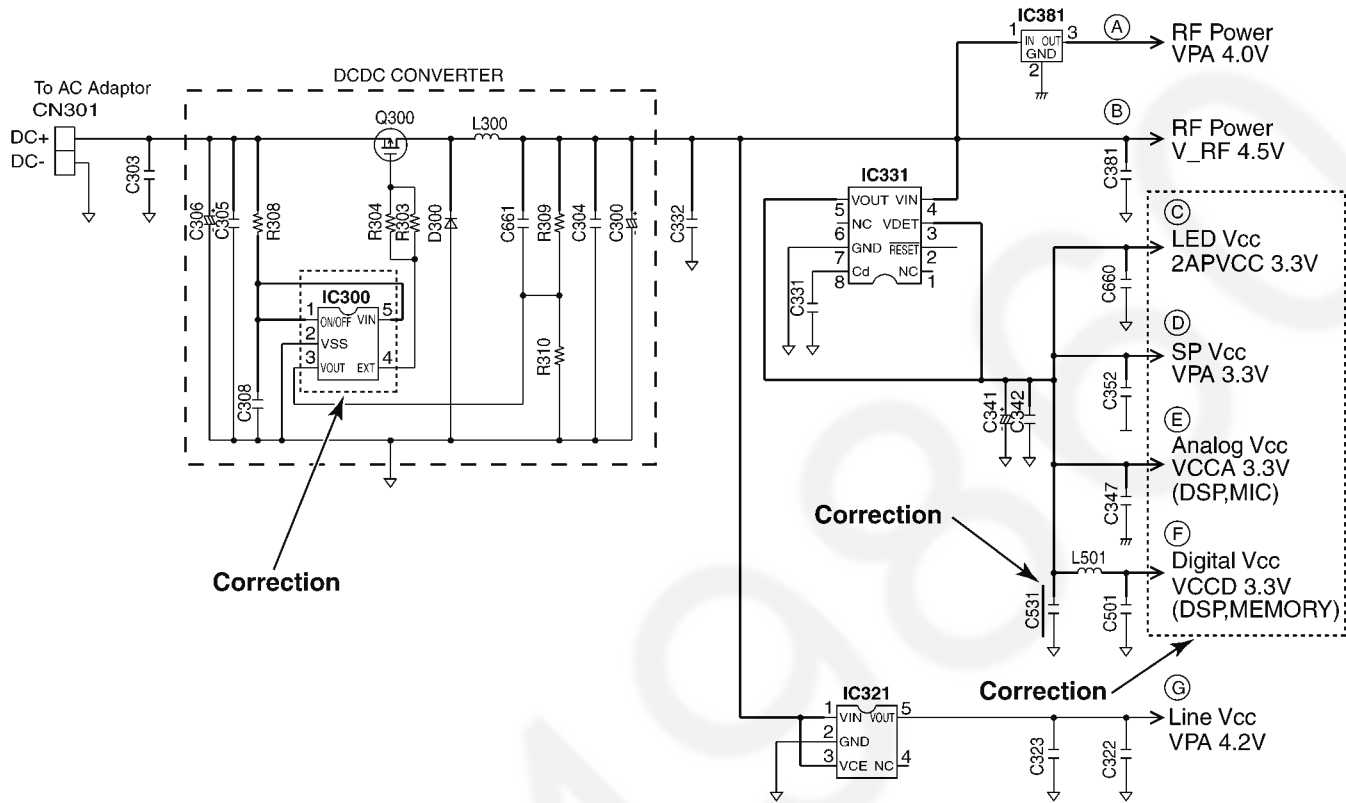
IC381
1 IN OUT 3
GND
2
A RF Power VPA 4.0V

DCDC CONVERTER
To AC Adaptor
CN301
DC+
DC-
C303
Q300
L300
C306
C305
R308
R304
R303
D300
C661
R309
C304
C300
C332
B RF Power V_RF 4.5V
C381

IC331
5 VOUT VIN 4
6 NC VDET 3
7 GND RESET 2
8 Cd NC 1
C331

IC300
1 ON/OFF VIN 5
2 VSS
3 VOUT EXT 4
R310
C308

C LED Vcc 2APVCC 3.3V
C660
D SP Vcc VPA 3.3V
C352
C341
C342
E Analog Vcc VCCA 3.3V (DSP,MIC)
C347
Correction
L501
F Digital Vcc VCCD 3.3V (DSP,MEMORY)
C531
C501

Correction

Correction

IC321
1 VIN VOUT 5
2 GND
3 VCE NC 4
G Line Vcc VPA 4.2V
C323
C322